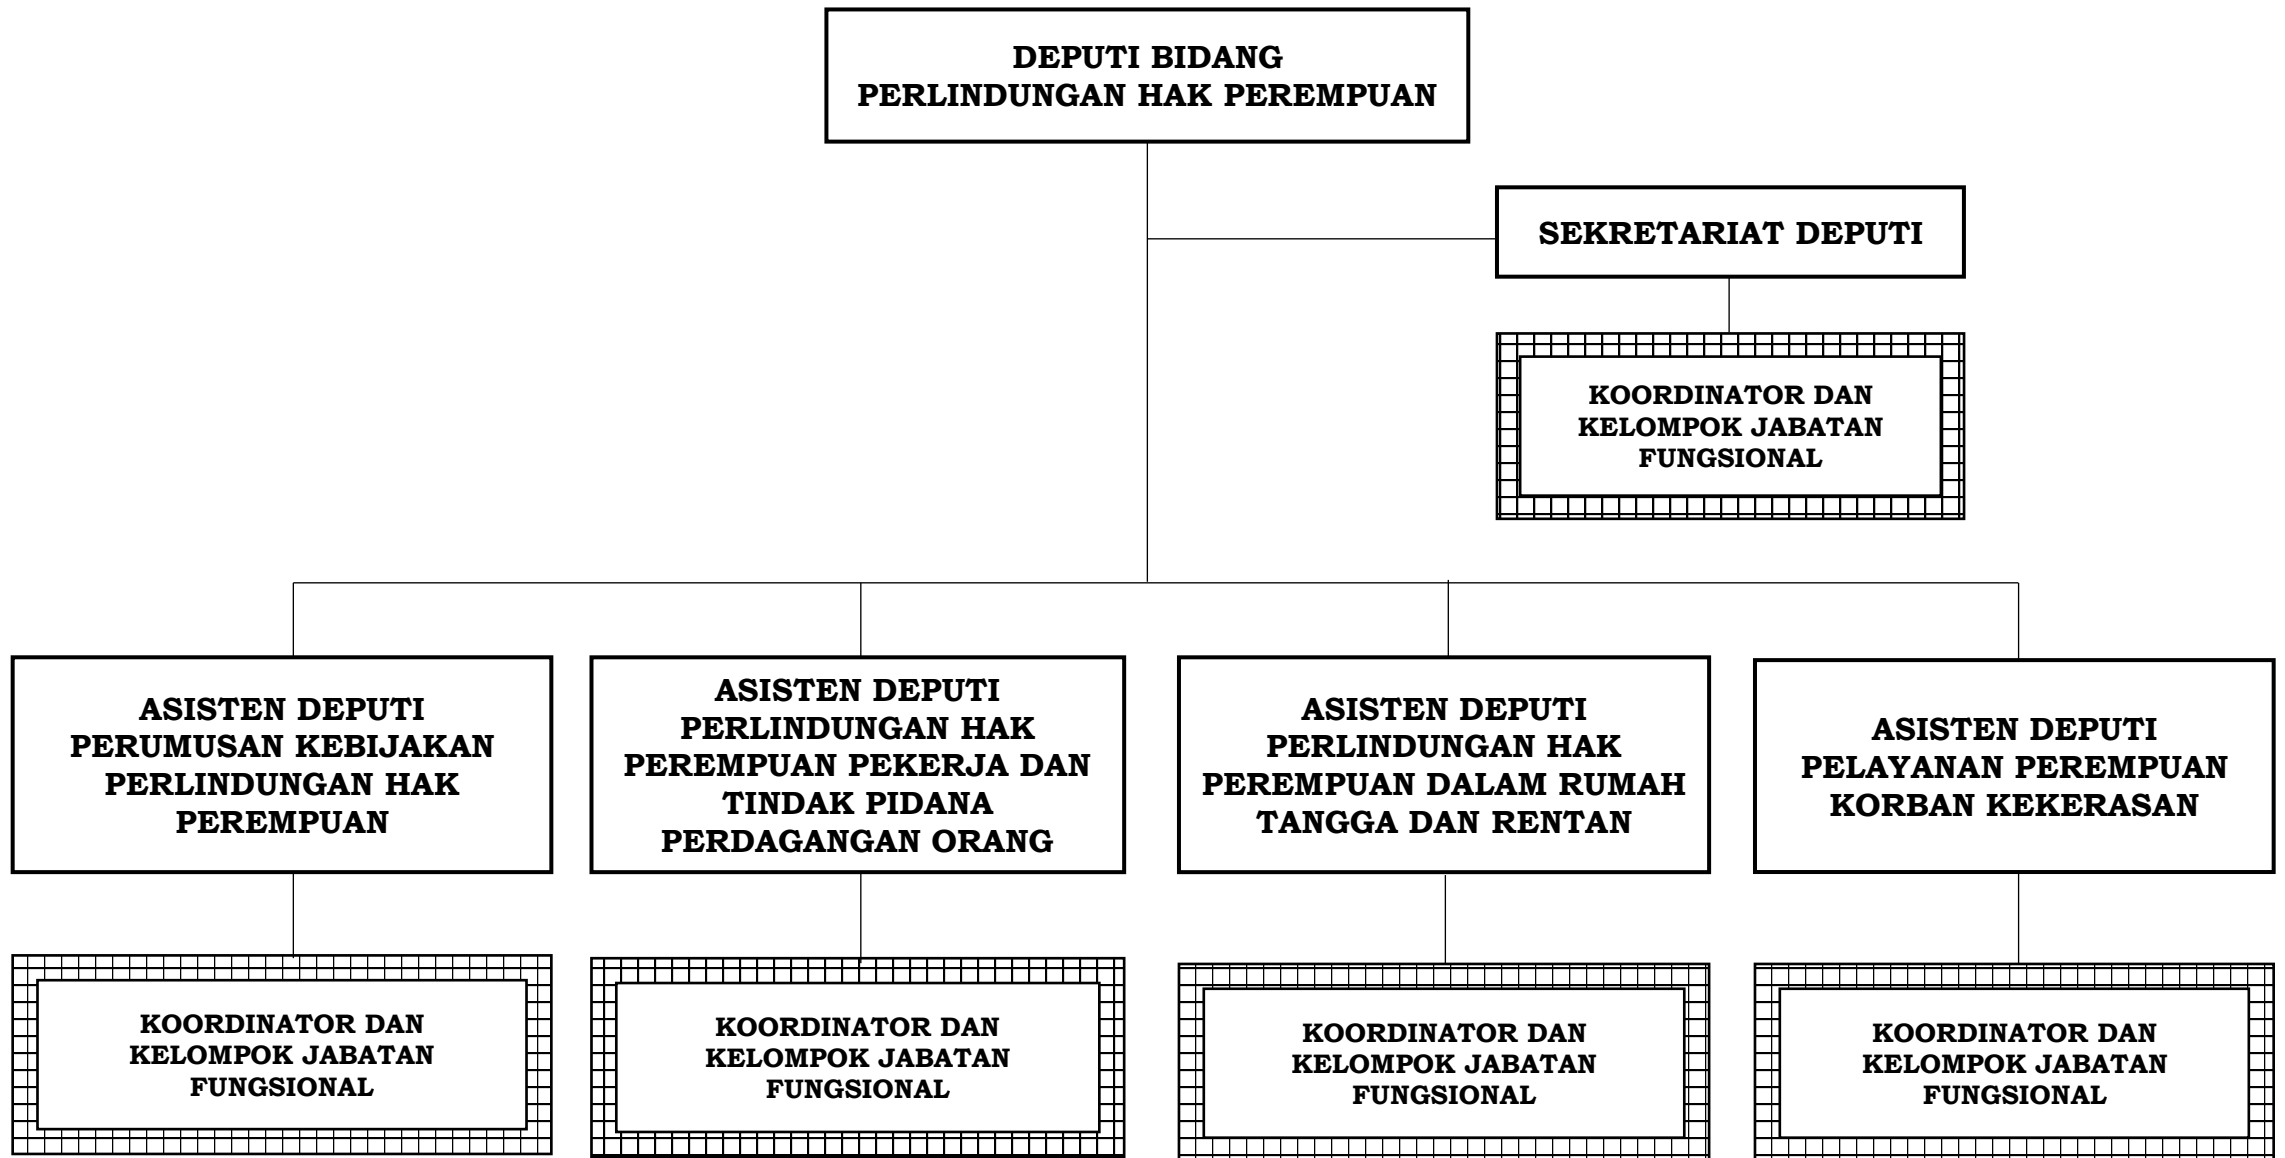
DEPUTI BIDANG PERLINDUNGAN HAK PEREMPUAN

SEKRETARIAT DEPUTI

KOORDINATOR DAN KELOMPOK JABATAN FUNGSIONAL

ASISTEN DEPUTI PERUMUSAN KEBIJAKAN PERLINDUNGAN HAK PEREMPUAN

ASISTEN DEPUTI PERLINDUNGAN HAK PEREMPUAN PEKERJA DAN TINDAK PIDANA PERDAGANGAN ORANG

ASISTEN DEPUTI PERLINDUNGAN HAK PEREMPUAN DALAM RUMAH TANGGA DAN RENTAN

ASISTEN DEPUTI PELAYANAN PEREMPUAN KORBAN KEKERASAN

KOORDINATOR DAN KELOMPOK JABATAN FUNGSIONAL

KOORDINATOR DAN KELOMPOK JABATAN FUNGSIONAL

KOORDINATOR DAN KELOMPOK JABATAN FUNGSIONAL

KOORDINATOR DAN KELOMPOK JABATAN FUNGSIONAL